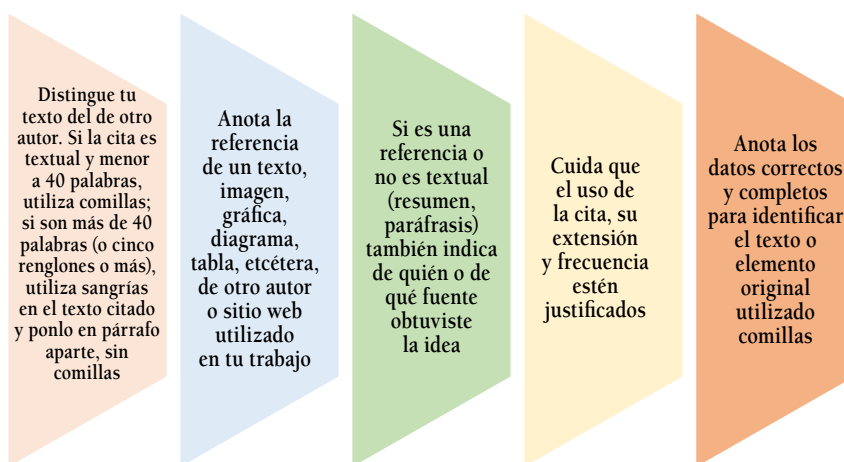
Distingue tu texto del de otro autor. Si la cita es textual y menor a 40 palabras, utiliza comillas; si son más de 40 palabras (o cinco renglones o más), utiliza sangrías en el texto citado y ponlo en párrafo aparte, sin comillas

Anota la referencia de un texto, imagen, gráfica, diagrama, tabla, etcétera, de otro autor o sitio web utilizado en tu trabajo

Si es una referencia o no es textual (resumen, paráfrasis) también indica de quién o de qué fuente obtuviste la idea

Cuida que el uso de la cita, su extensión y frecuencia estén justificados

Anota los datos correctos y completos para identificar el texto o elemento original utilizado comillas